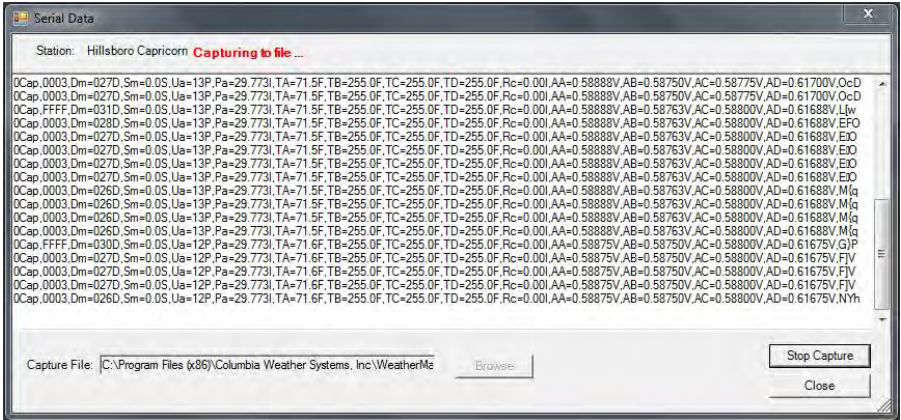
Serial Data

Station: Hillsboro Capricorn Capturing to file ...

0Cap,0003,Dm=027D,Sm=0.0S,Ua=13P,Pa=29.773I,TA=71.5F,TB=255.0F,TC=255.0F,TD=255.0F,Rc=0.00I,AA=0.58888V,AB=0.58750V,AC=0.58775V,AD=0.61700V,OcD
0Cap,0003,Dm=027D,Sm=0.0S,Ua=13P,Pa=29.773I,TA=71.5F,TB=255.0F,TC=255.0F,TD=255.0F,Rc=0.00I,AA=0.58888V,AB=0.58750V,AC=0.58775V,AD=0.61700V,OcD
0Cap,FFFF,Dm=031D,Sm=0.0S,Ua=13P,Pa=29.773I,TA=71.5F,TB=255.0F,TC=255.0F,TD=255.0F,Rc=0.00I,AA=0.58888V,AB=0.58763V,AC=0.58800V,AD=0.61688V,L[w
0Cap,0003,Dm=028D,Sm=0.0S,Ua=13P,Pa=29.773I,TA=71.5F,TB=255.0F,TC=255.0F,TD=255.0F,Rc=0.00I,AA=0.58888V,AB=0.58763V,AC=0.58800V,AD=0.61688V,EFO
0Cap,0003,Dm=027D,Sm=0.0S,Ua=13P,Pa=29.773I,TA=71.5F,TB=255.0F,TC=255.0F,TD=255.0F,Rc=0.00I,AA=0.58888V,AB=0.58763V,AC=0.58800V,AD=0.61688V,EtO
0Cap,0003,Dm=027D,Sm=0.0S,Ua=13P,Pa=29.773I,TA=71.5F,TB=255.0F,TC=255.0F,TD=255.0F,Rc=0.00I,AA=0.58888V,AB=0.58763V,AC=0.58800V,AD=0.61688V,EtO
0Cap,0003,Dm=027D,Sm=0.0S,Ua=13P,Pa=29.773I,TA=71.5F,TB=255.0F,TC=255.0F,TD=255.0F,Rc=0.00I,AA=0.58888V,AB=0.58763V,AC=0.58800V,AD=0.61688V,EtO
0Cap,0003,Dm=027D,Sm=0.0S,Ua=13P,Pa=29.773I,TA=71.5F,TB=255.0F,TC=255.0F,TD=255.0F,Rc=0.00I,AA=0.58888V,AB=0.58763V,AC=0.58800V,AD=0.61688V,EtO
0Cap,0003,Dm=026D,Sm=0.0S,Ua=13P,Pa=29.773I,TA=71.5F,TB=255.0F,TC=255.0F,TD=255.0F,Rc=0.00I,AA=0.58888V,AB=0.58763V,AC=0.58800V,AD=0.61688V,M{q
0Cap,0003,Dm=026D,Sm=0.0S,Ua=13P,Pa=29.773I,TA=71.5F,TB=255.0F,TC=255.0F,TD=255.0F,Rc=0.00I,AA=0.58888V,AB=0.58763V,AC=0.58800V,AD=0.61688V,M{q
0Cap,0003,Dm=026D,Sm=0.0S,Ua=13P,Pa=29.773I,TA=71.5F,TB=255.0F,TC=255.0F,TD=255.0F,Rc=0.00I,AA=0.58888V,AB=0.58763V,AC=0.58800V,AD=0.61688V,M{q
0Cap,0003,Dm=026D,Sm=0.0S,Ua=13P,Pa=29.773I,TA=71.5F,TB=255.0F,TC=255.0F,TD=255.0F,Rc=0.00I,AA=0.58888V,AB=0.58763V,AC=0.58800V,AD=0.61688V,M{q
0Cap,FFFF,Dm=030D,Sm=0.0S,Ua=12P,Pa=29.773I,TA=71.6F,TB=255.0F,TC=255.0F,TD=255.0F,Rc=0.00I,AA=0.58875V,AB=0.58750V,AC=0.58800V,AD=0.61675V,G)P
0Cap,0003,Dm=027D,Sm=0.0S,Ua=12P,Pa=29.773I,TA=71.6F,TB=255.0F,TC=255.0F,TD=255.0F,Rc=0.00I,AA=0.58875V,AB=0.58750V,AC=0.58800V,AD=0.61675V,F]V
0Cap,0003,Dm=027D,Sm=0.0S,Ua=12P,Pa=29.773I,TA=71.6F,TB=255.0F,TC=255.0F,TD=255.0F,Rc=0.00I,AA=0.58875V,AB=0.58750V,AC=0.58800V,AD=0.61675V,F]V
0Cap,0003,Dm=027D,Sm=0.0S,Ua=12P,Pa=29.773I,TA=71.6F,TB=255.0F,TC=255.0F,TD=255.0F,Rc=0.00I,AA=0.58875V,AB=0.58750V,AC=0.58800V,AD=0.61675V,F]V
0Cap,0003,Dm=026D,Sm=0.0S,Ua=12P,Pa=29.773I,TA=71.6F,TB=255.0F,TC=255.0F,TD=255.0F,Rc=0.00I,AA=0.58875V,AB=0.58750V,AC=0.58800V,AD=0.61675V,NYh

Capture File: C:\Program Files (x86)\Columbia Weather Systems, Inc\WeatherMa

Browse

Stop Capture

Close